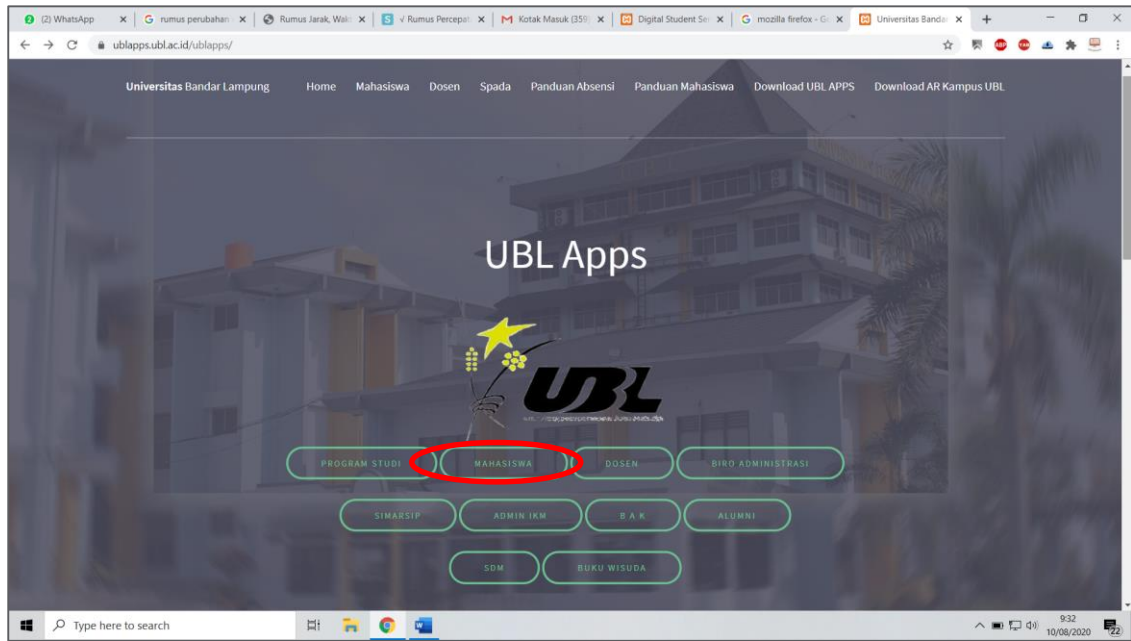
(2) WhatsApp | rumus perubahan | Rumus Jarak, Wak | √ Rumus Percepat | Kotak Masuk (359) | Digital Student Se | mozilla firefox - G | Universitas Banda

ublapps.ubl.ac.id/ublapps/

Universitas Bandar Lampung Home Mahasiswa Dosen Spada Panduan Absensi Panduan Mahasiswa Download UBL APPS Download AR Kampus UBL

UBL Apps

UBL

PROGRAM STUDI MAHASISWA DOSEN BIRO ADMINISTRASI

SIMARSIP ADMIN IKM B A K ALUMNI

SDM BUKU WISUDA

Type here to search

9:32
10/08/2020
22